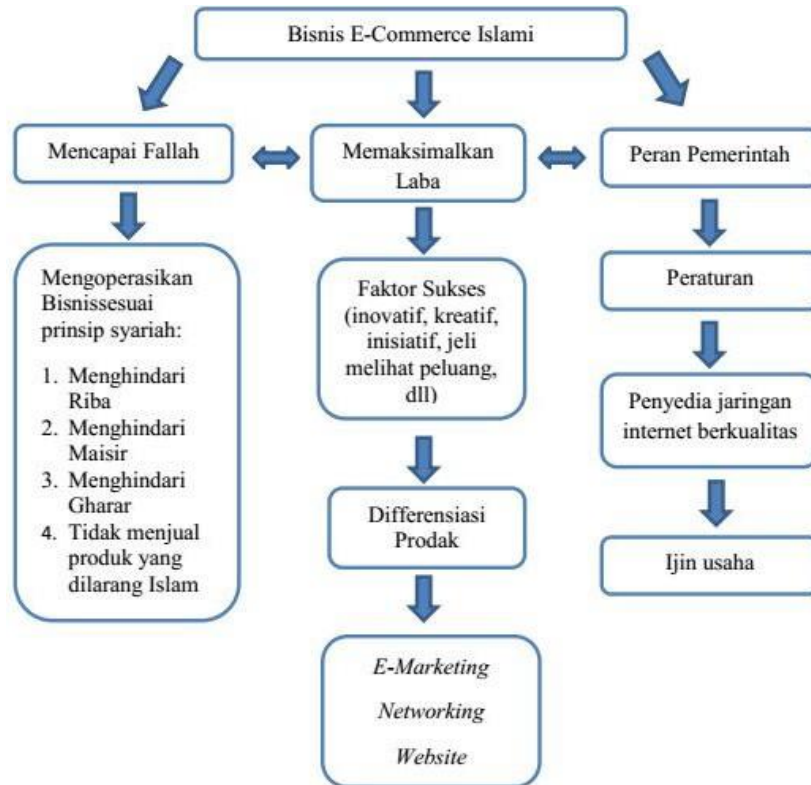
Bisnis E-Commerce Islami

Mencapai Fallah

Memaksimalkan Laba

Peran Pemerintah

Mengoperasikan Bisnissesuai prinsip syariah:

1. Menghindari Riba
2. Menghindari Maisir
3. Menghindari Gharar
4. Tidak menjual produk yang dilarang Islam

Faktor Sukses (inovatif, kreatif, inisiatif, jeli melihat peluang, dll)

Differensiasi Prodak

E-Marketing

Networking

Website

Peraturan

Penyedia jaringan internet berkualitas

Ijin usaha